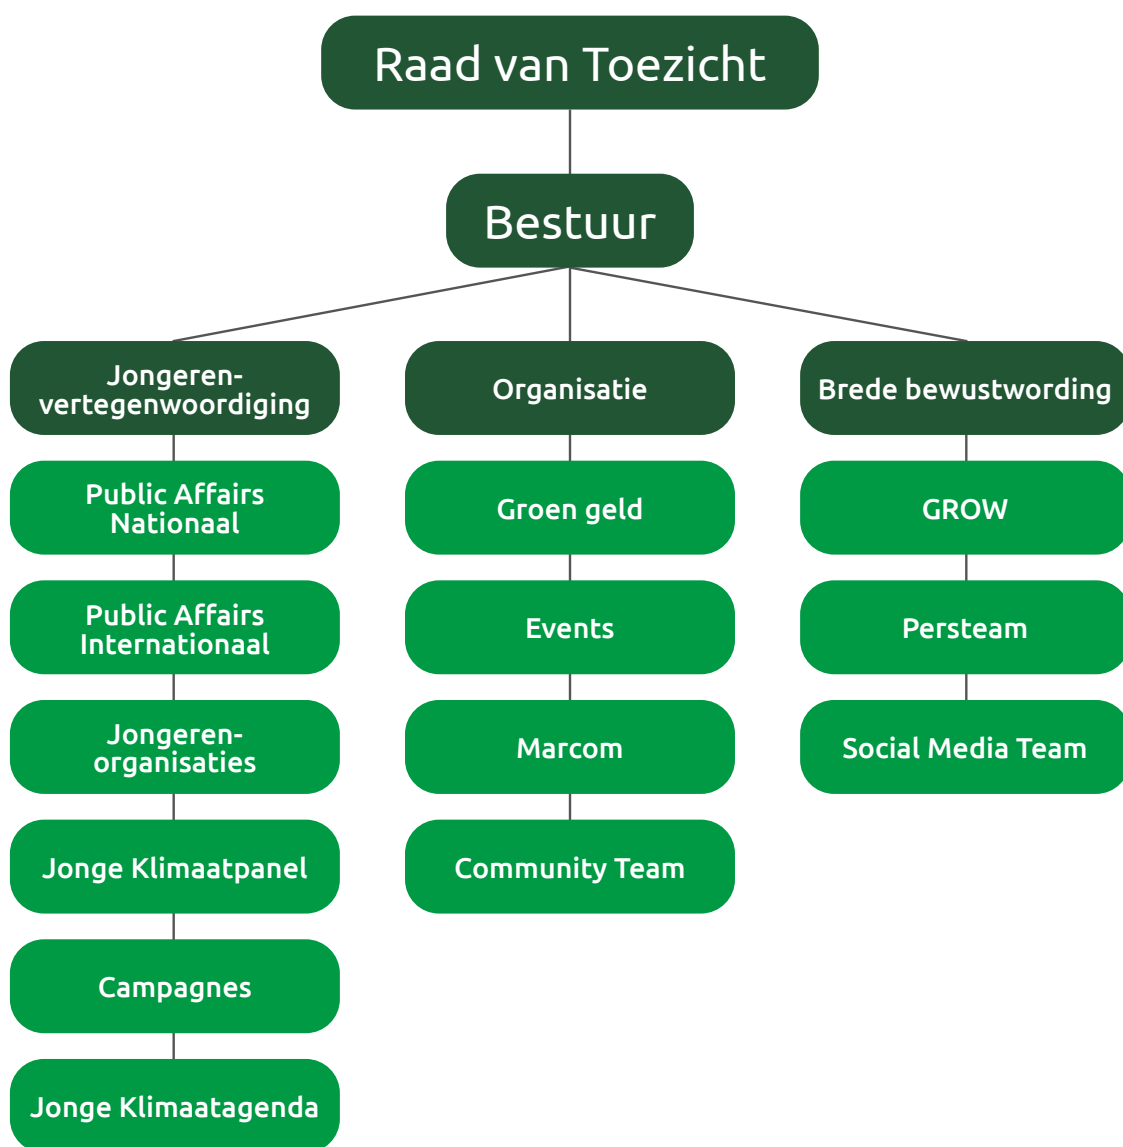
Raad van Toezicht

Bestuur

Jongeren-vertegenwoordiging

Public Affairs Nationaal

Public Affairs Internationaal

Jongeren-organisaties

Jonge Klimaatpanel

Campagnes

Jonge Klimaatagenda

Organisatie

Groen geld

Events

Marcom

Community Team

Brede bewustwording

GROW

Persteam

Social Media Team